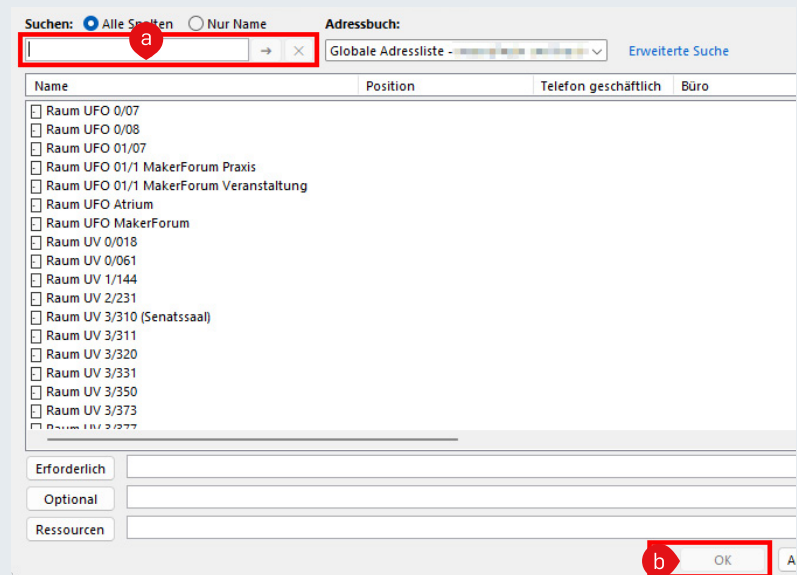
Suchen: Alle Spalten Nur Name

a

→ ×

Adressbuch:

Globale Adressliste - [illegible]

Erweiterte Suche

| Name | Position | Telefon geschäftlich | Büro |
|---|---|---|---|
| Raum UFO 0/07 | | | |
| Raum UFO 0/08 | | | |
| Raum UFO 01/07 | | | |
| Raum UFO 01/1 MakerForum Praxis | | | |
| Raum UFO 01/1 MakerForum Veranstaltung | | | |
| Raum UFO Atrium | | | |
| Raum UFO MakerForum | | | |
| Raum UV 0/018 | | | |
| Raum UV 0/061 | | | |
| Raum UV 1/144 | | | |
| Raum UV 2/231 | | | |
| Raum UV 3/310 (Senatssaal) | | | |
| Raum UV 3/311 | | | |
| Raum UV 3/320 | | | |
| Raum UV 3/331 | | | |
| Raum UV 3/350 | | | |
| Raum UV 3/373 | | | |
| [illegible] | | | |

Erforderlich

Optional

Ressourcen

b

OK

A